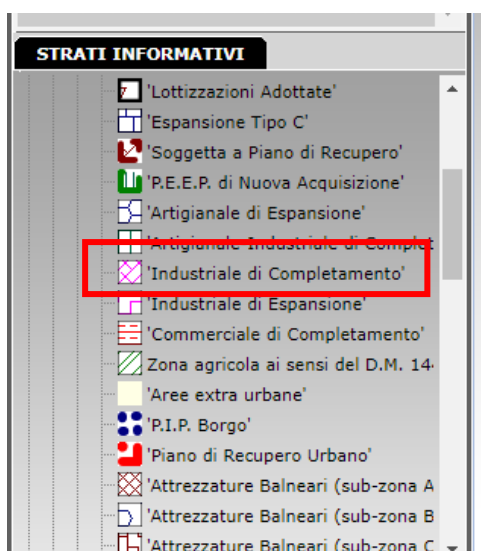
STRATI INFORMATIVI

'Lottizzazioni Adottate'
'Espansione Tipo C'
'Soggetta a Piano di Recupero'
'P.E.E.P. di Nuova Acquisizione'
'Artigianale di Espansione'
'Artigianale Industriale di Complet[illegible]
'Industriale di Completamento'
'Industriale di Espansione'
'Commerciale di Completamento'
Zona agricola ai sensi del D.M. 14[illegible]
'Aree extra urbane'
'P.I.P. Borgo'
'Piano di Recupero Urbano'
'Attrezzature Balneari (sub-zona A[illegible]
'Attrezzature Balneari (sub-zona B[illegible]
'Attrezzature Balneari (sub-zona C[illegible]